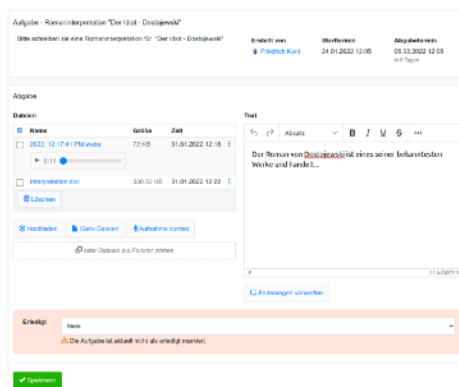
Aufgabe - Romaninterpretation "Der Idiot - Dostojewski"

Bitte schreiben sie eine Romaninterpretation für "Der Idiot - Dostojewski"

| Erstellt von | Starttermin | Abgabetermin |
|---|---|---|
| Friedrich Kant | 24.01.2022 12:05 | 05.02.2022 12:05 in 6 Tagen |

Abgabe

Dateien

| Name | Größe | Zeit |
|---|---|---|
| 2022_12:17:41 PM.webm | 72 KB | 31.01.2022 12:18 |
| Interpretation.doc | 336.52 KB | 31.01.2022 12:22 |

0:11

Löschen

Hochladen

iServ-Dateien

Aufnahme starten

oder Dateien ins Fenster ziehen

Text

Absatz

B I U S ...

Der Roman von Dostojewski ist eines seiner bekanntesten Werke und handelt...

Änderungen verwerfen

Erledigt

Nein

Die Aufgabe ist aktuell nicht als erledigt markiert

Speichern